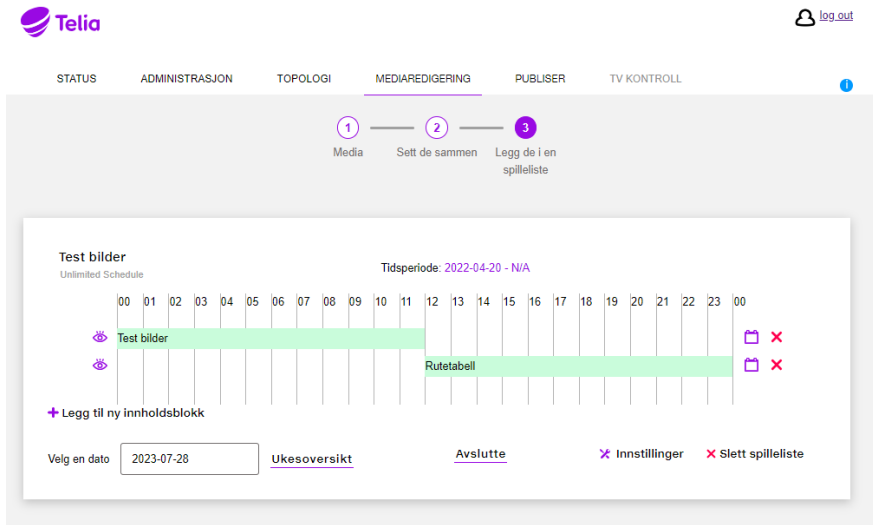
Telia

log out

STATUS ADMINISTRASJON TOPOLOGI MEDIAREDIGERING PUBLISER TV KONTROLL

i

1 Media
2 Sett de sammen
3 Legg de i en spilleliste

Test bilder
Unlimited Schedule

Tidsperiode: 2022-04-20 - N/A

| 00 | 01 | 02 | 03 | 04 | 05 | 06 | 07 | 08 | 09 | 10 | 11 | 12 | 13 | 14 | 15 | 16 | 17 | 18 | 19 | 20 | 21 | 22 | 23 | 00 |
|---|---|---|---|---|---|---|---|---|---|---|---|---|---|---|---|---|---|---|---|---|---|---|---|---|

Test bilder
Rutetabell

+ Legg til ny innholdsblokk

Velg en dato 2023-07-28 Ukesoversikt

Avslutte

Innstillinger

✕ Slett spilleliste